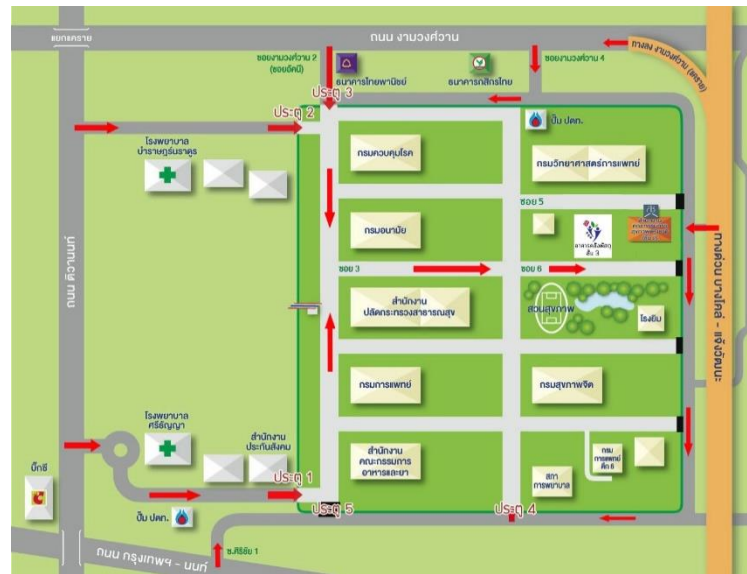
แยกแคราย

ถนน งามวงศ์วาน

ทางลง งามวงศ์วาน (แคราย)

ซอยงามวงศ์วาน 2 (ซอยอัคนี)

ธนาคารไทยพาณิชย์

ธนาคารกสิกรไทย

ซอยงามวงศ์วาน 4

ประตู 3

ประตู 2

ปั๊ม ปตท.

โรงพยาบาล บำราศนราดูร

กรมควบคุมโรค

กรมวิทยาศาสตร์การแพทย์

ซอย 5

กรมอนามัย

อาคารเฉลิมพระเกียรติ

ทางด่วน บางโคล่ - แจ้งวัฒนะ

ถนน ติวานนท์

ซอย 3

ซอย 6

สำนักงาน ปลัดกระทรวงสาธารณสุข

สวนสุขภาพ

โรงยิม

กรมการแพทย์

กรมสุขภาพจิต

โรงพยาบาล ศรีธัญญา

สำนักงาน ประกันสังคม

สำนักงาน คณะกรรมการ อาหารและยา

กรม การแพทย์ ตึก 6

สภา การพยาบาล

บิ๊กซี

ประตู 1

ประตู 5

ประตู 4

ปั๊ม ปตท.

ถนน กรุงเทพฯ - นนท์

ซ.ศิริชัย 1